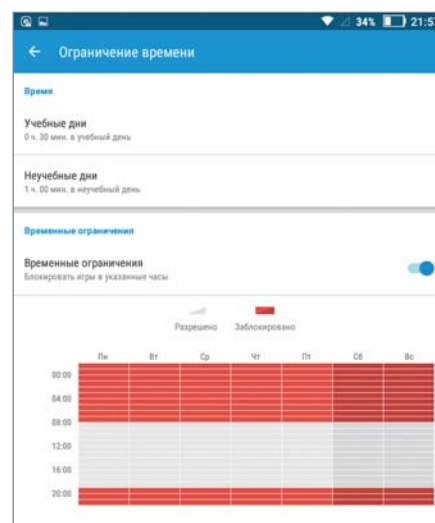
34% 21:5

← Ограничение времени

Время

Учебные дни
0 ч. 30 мин. в учебный день

Неучебные дни
1 ч. 00 мин. в неучебный день

Временные ограничения

Временные ограничения
Блокировать игры в указанные часы

Разрешено Заблокировано

| | Пн | Вт | Ср | Чт | Пт | Сб | Вс |
|---|---|---|---|---|---|---|---|
| 00:00 | | | | | | | |
| 04:00 | | | | | | | |
| 08:00 | | | | | | | |
| 12:00 | | | | | | | |
| 16:00 | | | | | | | |
| 20:00 | | | | | | | |